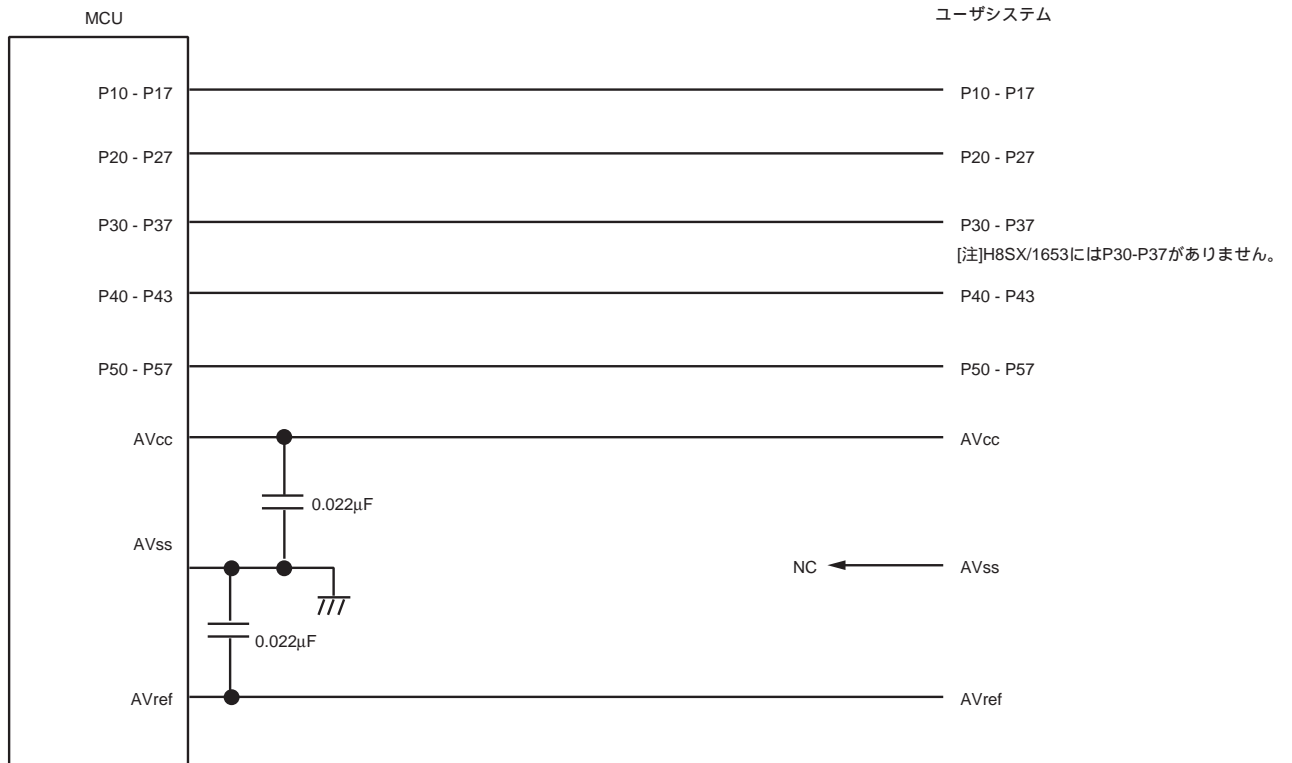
MCU

ユーザシステム

P10 - P17
P10 - P17

P20 - P27
P20 - P27

P30 - P37
P30 - P37
[注]H8SX/1653にはP30-P37がありません。

P40 - P43
P40 - P43

P50 - P57
P50 - P57

AVcc
AVcc

0.022μF

AVss
NC
AVss

0.022μF

AVref
AVref